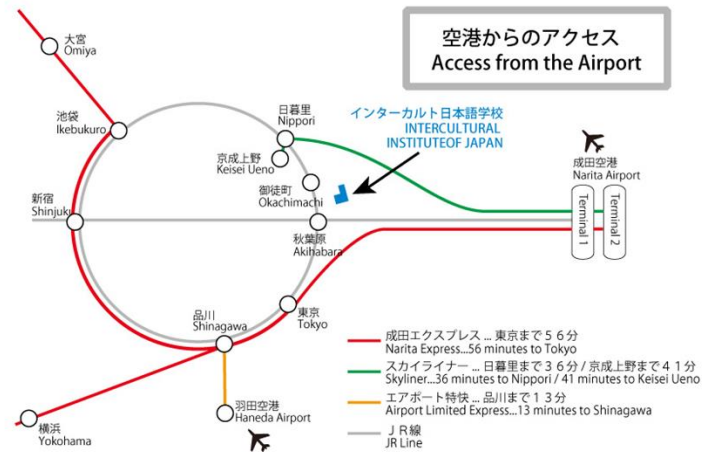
空港からのアクセス
Access from the Airport

大宮
Omiya

池袋
Ikebukuro

新宿
Shinjuku

日暮里
Nippori

京成上野
Keisei Ueno

御徒町
Okachimachi

秋葉原
Akihabara

東京
Tokyo

品川
Shinagawa

羽田空港
Haneda Airport

横浜
Yokohama

インターカルト日本語学校
INTERCULTURAL INSTITUTEOF JAPAN

成田空港
Narita Airport

Terminal 1

Terminal 2

成田エクスプレス ... 東京まで５６分
Narita Express...56 minutes to Tokyo

スカイライナー ... 日暮里まで３６分 / 京成上野まで４１分
Skyliner...36 minutes to Nippori / 41 minutes to Keisei Ueno

エアポート特快 ... 品川まで１３分
Airport Limited Express...13 minutes to Shinagawa

ＪＲ線
JR Line